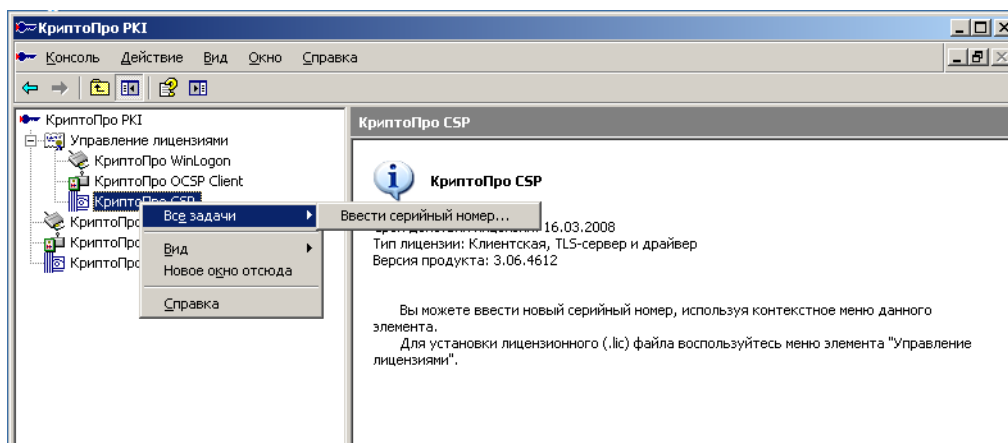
КриптоПро PKI

Консоль Действие Вид Окно Справка

КриптоПро PKI
Управление лицензиями
КриптоПро WinLogon
КриптоПро OCSP Client
КриптоПро CSP
КриптоПро
КриптоПро
КриптоПро

Все задачи
Вид
Новое окно отсюда
Справка

Ввести серийный номер...

КриптоПро CSP

КриптоПро CSP

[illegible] 16.03.2008
Тип лицензии: Клиентская, TLS-сервер и драйвер
Версия продукта: 3.06.4612

Вы можете ввести новый серийный номер, используя контекстное меню данного элемента.
Для установки лицензионного (.lic) файла воспользуйтесь меню элемента "Управление лицензиями".